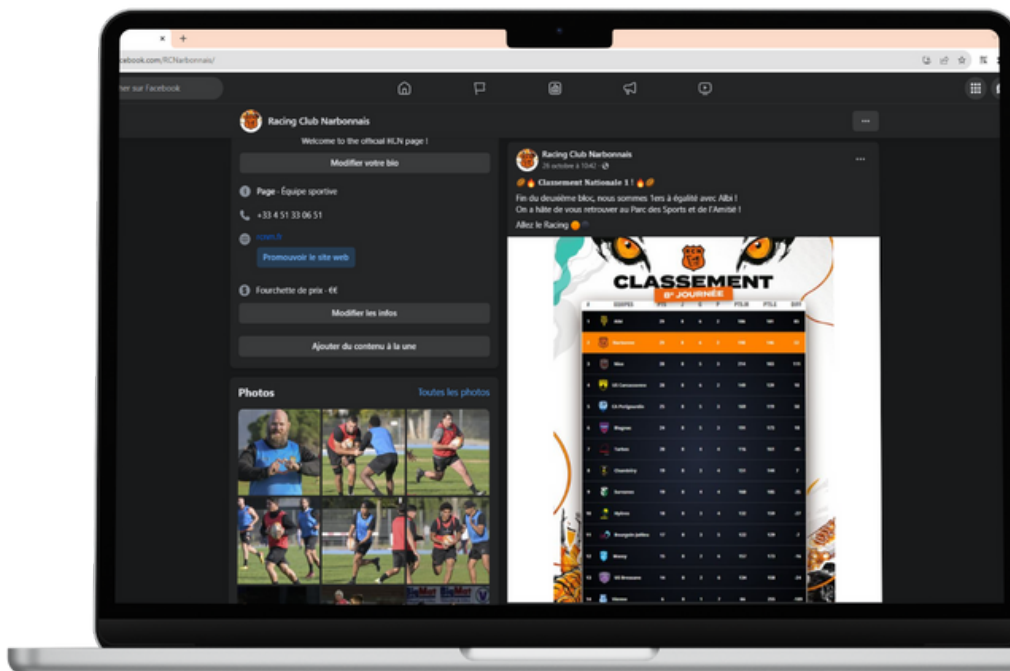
acebook.com/RCNarbonnais/

her sur Facebook

Racing Club Narbonnais

Welcome to the official RCN page !

Modifier votre bio

Page · Équipe sportive

+33 4 51 33 06 51

rcnarb.fr

Promouvoir le site web

Fourchette de prix · €€

Modifier les infos

Ajouter du contenu à la une

Photos

Toutes les photos

Racing Club Narbonnais
26 octobre à 10:42 ·

🏉🔥 Classement Nationale 1 ! 🔥🏉

Fin du deuxième bloc, nous sommes 1ers à égalité avec Albi !
On a hâte de vous retrouver au Parc des Sports et de l'Amitié !

Allez le Racing 🟠⚫

CLASSEMENT
8e JOURNÉE

| # | EQUIPES | PTS | J | G | P | PTS.M | PTS.E | DIFF |
|---|---|---|---|---|---|---|---|---|
| 1 | Albi | 29 | 8 | 6 | 2 | 186 | 141 | 45 |
| 2 | Narbonne | 29 | 8 | 6 | 2 | 198 | 166 | 32 |
| 3 | Nice | 26 | 8 | 5 | 3 | 213 | 103 | 110 |
| 4 | US Carcassonne | 26 | 8 | 6 | 2 | 149 | 129 | 10 |
| 5 | CA Périgueux | 25 | 8 | 5 | 3 | 169 | 177 | 18 |
| 6 | Blagnac | 24 | 8 | 5 | 3 | 164 | 175 | 10 |
| 7 | Tarbes | 20 | 8 | 4 | 4 | 116 | 161 | 45 |
| 8 | Chambéry | 19 | 8 | 4 | 4 | 131 | 144 | 7 |
| 9 | Suresnes | 19 | 8 | 4 | 4 | 168 | 195 | 27 |
| 10 | Hyères | 18 | 8 | 4 | 4 | 122 | 139 | 17 |
| 11 | Bourgoin-Jallieu | 17 | 8 | 3 | 5 | 123 | 129 | 6 |
| 12 | Massy | 13 | 8 | 2 | 6 | 157 | 172 | 15 |
| 13 | US Bressane | 11 | 8 | 2 | 6 | 124 | 158 | 34 |
| 14 | Nevers | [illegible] | 8 | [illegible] | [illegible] | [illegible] | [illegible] | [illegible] |